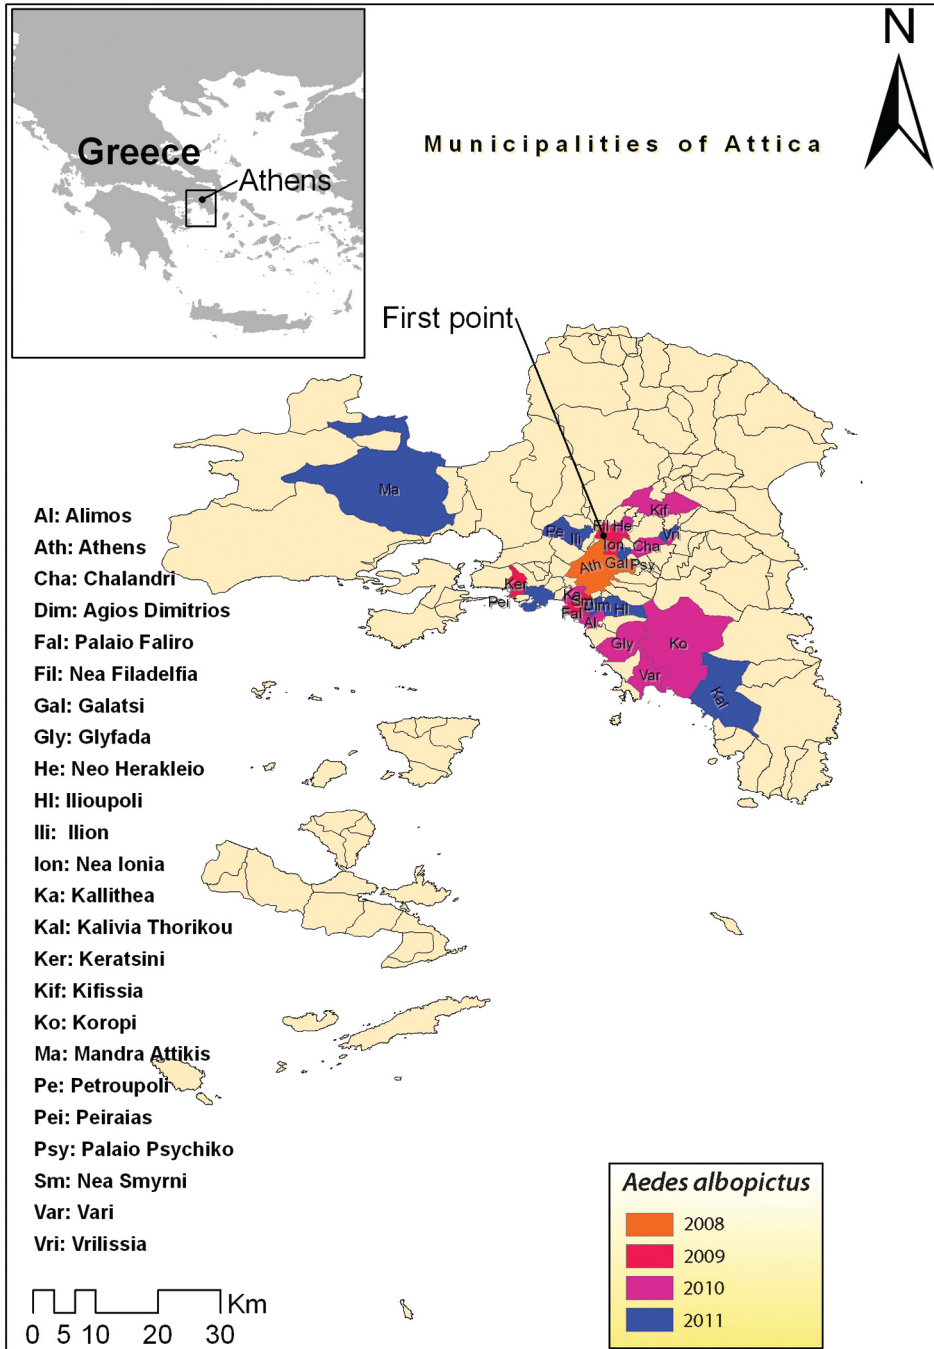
Greece
Athens

Municipalities of Attica

N

First point

Ma
Kif
Pe
Ili
Fil
He
Vri
Ion
Cha
Ath
Gal
Psy
Ker
Pei
Ka
Sm
Dim
Hl
Fal
Al
Gly
Ko
Var
Kal

Al: Alimos
Ath: Athens
Cha: Chalandri
Dim: Agios Dimitrios
Fal: Palaio Faliro
Fil: Nea Filadelfia
Gal: Galatsi
Gly: Glyfada
He: Neo Herakleio
Hl: Ilioupoli
Ili: Ilion
Ion: Nea Ionia
Ka: Kallithea
Kal: Kalivia Thorikou
Ker: Keratsini
Kif: Kifissia
Ko: Koropi
Ma: Mandra Attikis
Pe: Petroupoli
Pei: Peiraias
Psy: Palaio Psychiko
Sm: Nea Smyrni
Var: Vari
Vri: Vrilissia

Km
0 5 10 20 30

Aedes albopictus
| |
|---|
| 2008 |
| 2009 |
| 2010 |
| 2011 |